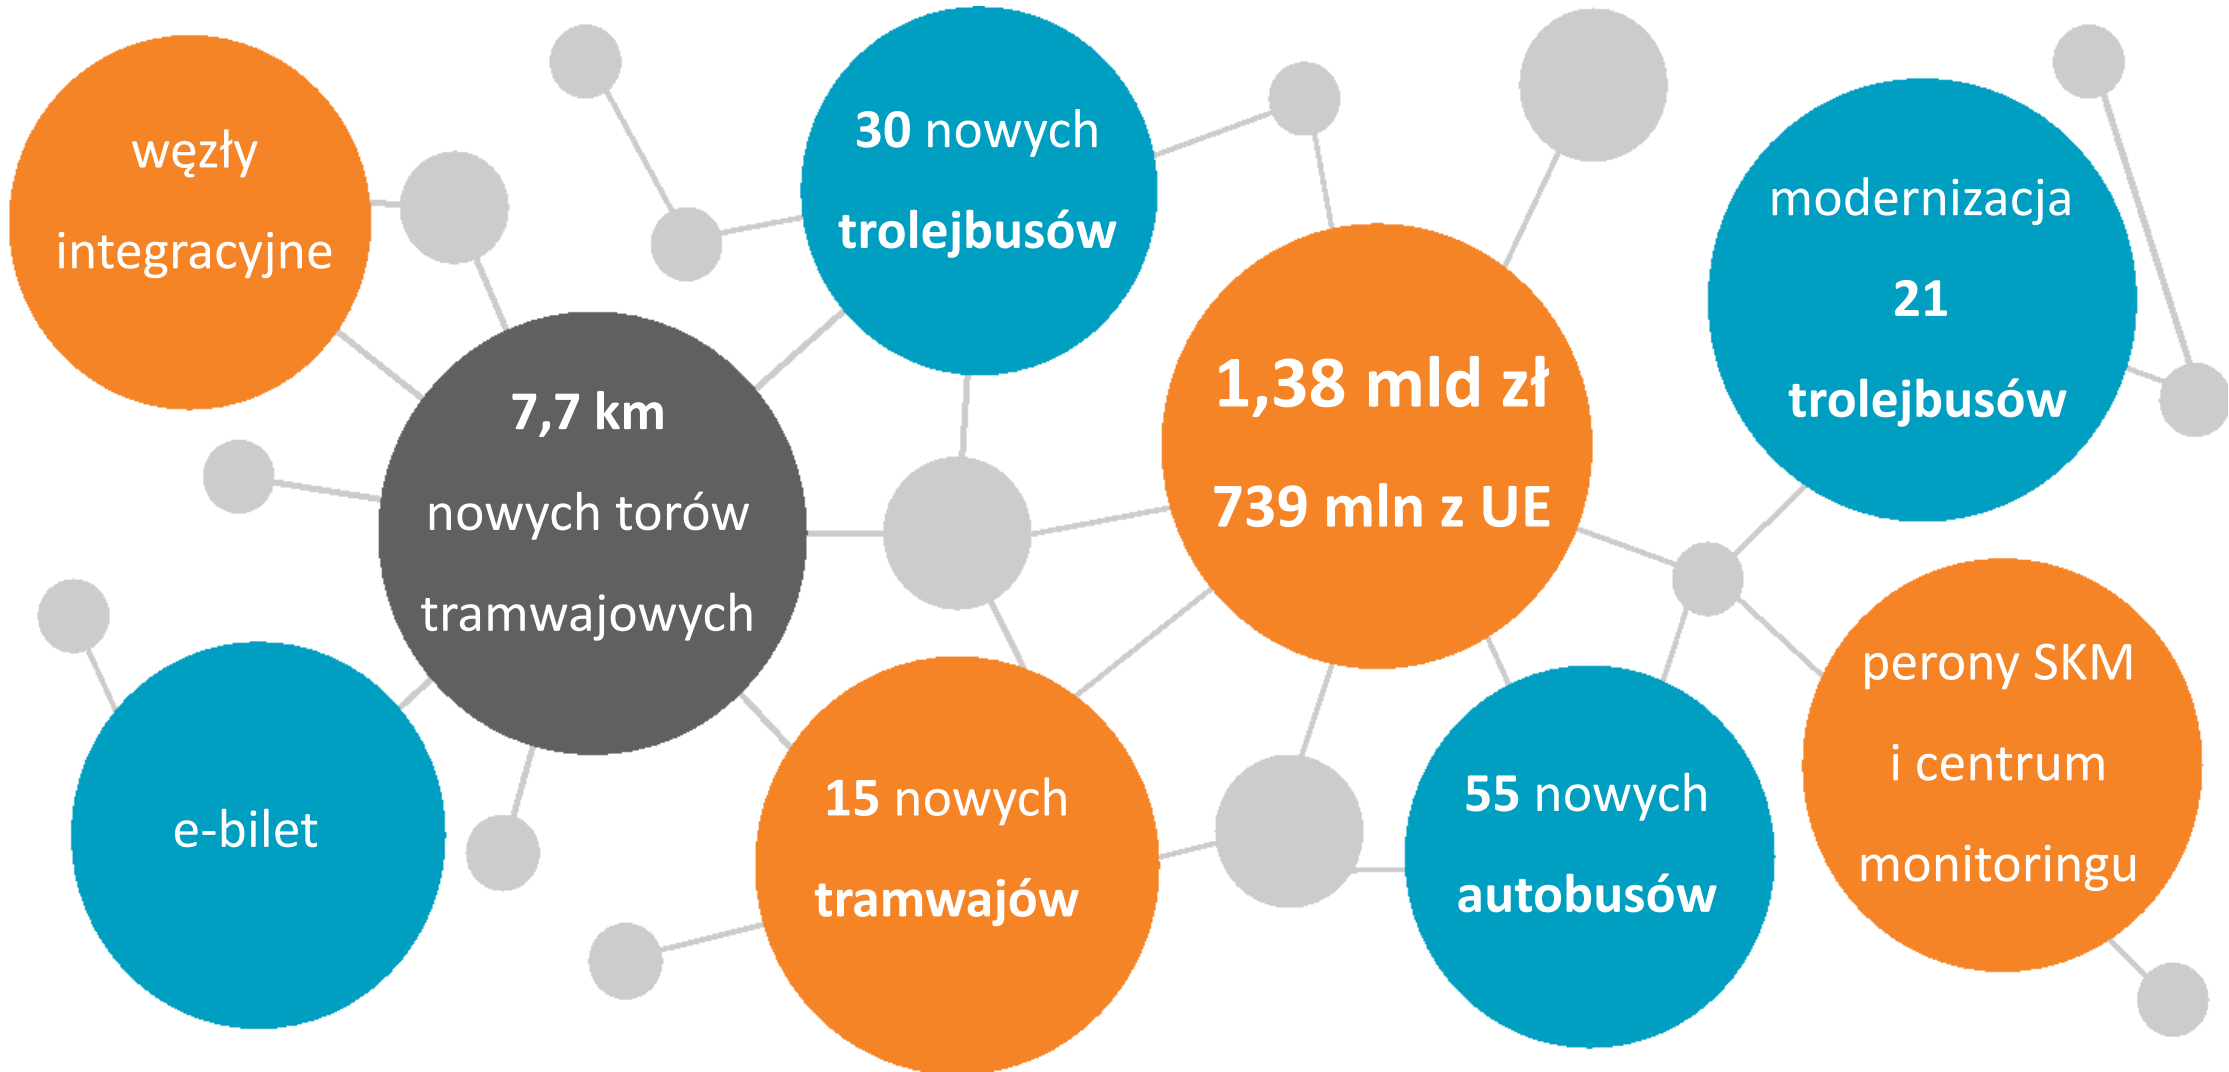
węzły integracyjne

30 nowych trolejbusów

modernizacja 21 trolejbusów

7,7 km nowych torów tramwajowych

1,38 mld zł 739 mln z UE

e-bilet

15 nowych tramwajów

55 nowych autobusów

perony SKM i centrum monitoringu